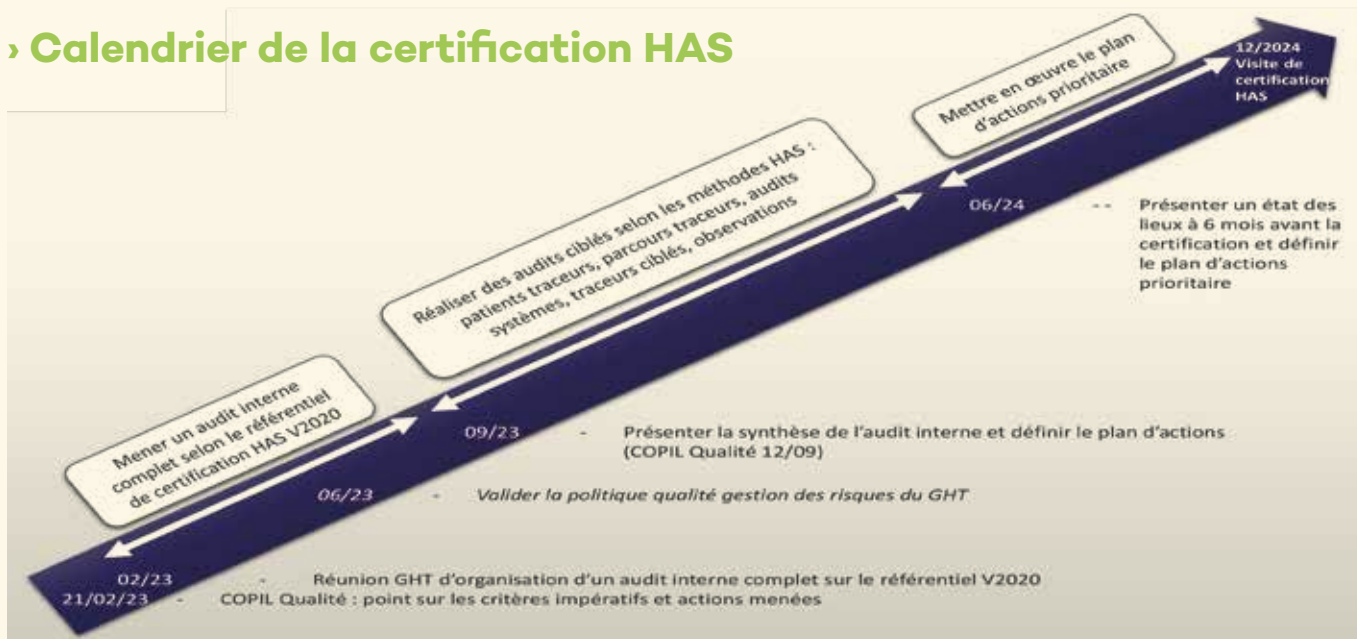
› Calendrier de la certification HAS

12/2024
Visite de certification HAS

Mettre en œuvre le plan d'actions prioritaire

06/24 - - Présenter un état des lieux à 6 mois avant la certification et définir le plan d'actions prioritaire

Réaliser des audits ciblés selon les méthodes HAS : patients traceurs, parcours traceurs, audits systèmes, traceurs ciblés, observations

09/23 - Présenter la synthèse de l'audit interne et définir le plan d'actions (COPIL Qualité 12/09)

Mener un audit interne complet selon le référentiel de certification HAS V2020

06/23 - Valider la politique qualité gestion des risques du GHT

02/23 - Réunion GHT d'organisation d'un audit interne complet sur le référentiel V2020

21/02/23 - COPIL Qualité : point sur les critères impératifs et actions menées